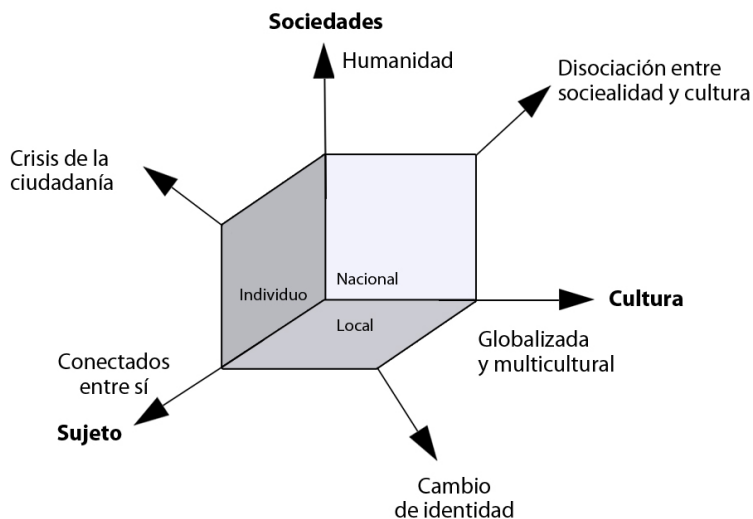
Sociedades

Humanidad

Disociación entre socielalidad y cultura

Crisis de la ciudadanía

Nacional

Individuo

Cultura

Local

Globalizada y multicultural

Conectados entre sí

Sujeto

Cambio de identidad